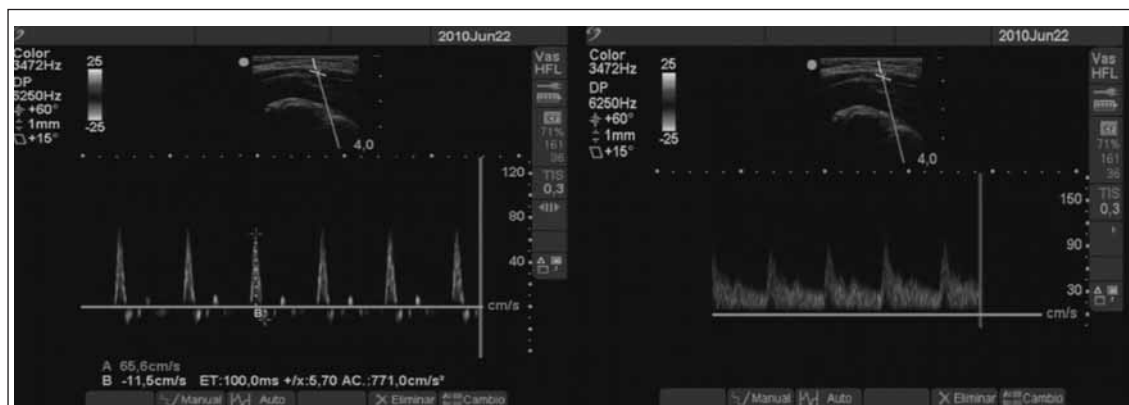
2010Jun22

Color
3472Hz
DP
6250Hz
+60°
1mm
+15°

25
-25

Vas
HFL

CF
71%
161
36

TIS
0,3

4,0

120
80
40
cm/s

A 65,6cm/s
B -11,5cm/s ET:100,0ms +/x:5,70 AC.:771,0cm/s²

Manual Auto Eliminar Cambio

2010Jun22

Color
3472Hz
DP
6250Hz
+60°
1mm
+15°

25
-25

Vas
HFL

CF
71%
161
36

TIS
0,3

4,0

150
90
30
cm/s

Manual Auto Eliminar Cambio